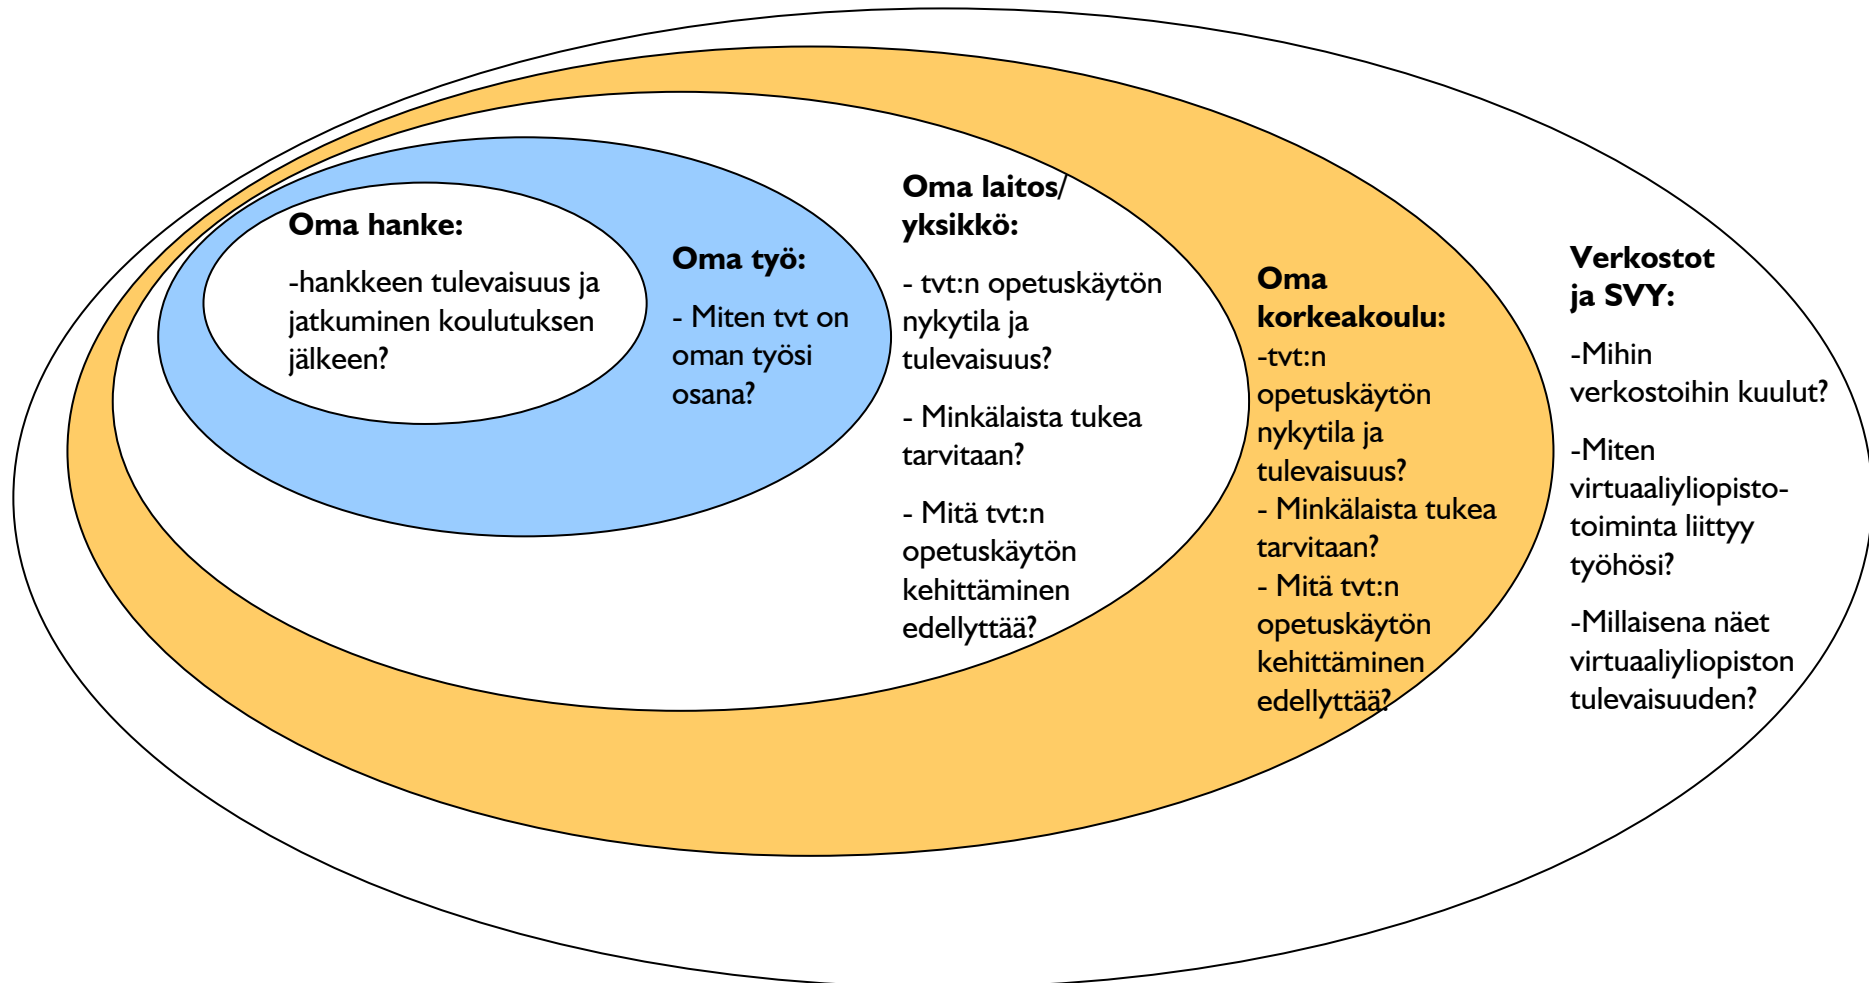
Oma hanke:

-hankkeen tulevaisuus ja jatkuminen koulutuksen jälkeen?

Oma työ:

- Miten tvt on oman työsi osana?

Oma laitos/ yksikkö:

- tvt:n opetuskäytön nykytila ja tulevaisuus?

- Minkälaista tukea tarvitaan?

- Mitä tvt:n opetuskäytön kehittäminen edellyttää?

Oma korkeakoulu:

-tvt:n opetuskäytön nykytila ja tulevaisuus?

- Minkälaista tukea tarvitaan?

- Mitä tvt:n opetuskäytön kehittäminen edellyttää?

Verkostot ja SVY:

-Mihin verkostoihin kuulut?

-Miten virtuaaliyliopisto-toiminta liittyy työhösi?

-Millaisena näet virtuaaliyliopiston tulevaisuuden?